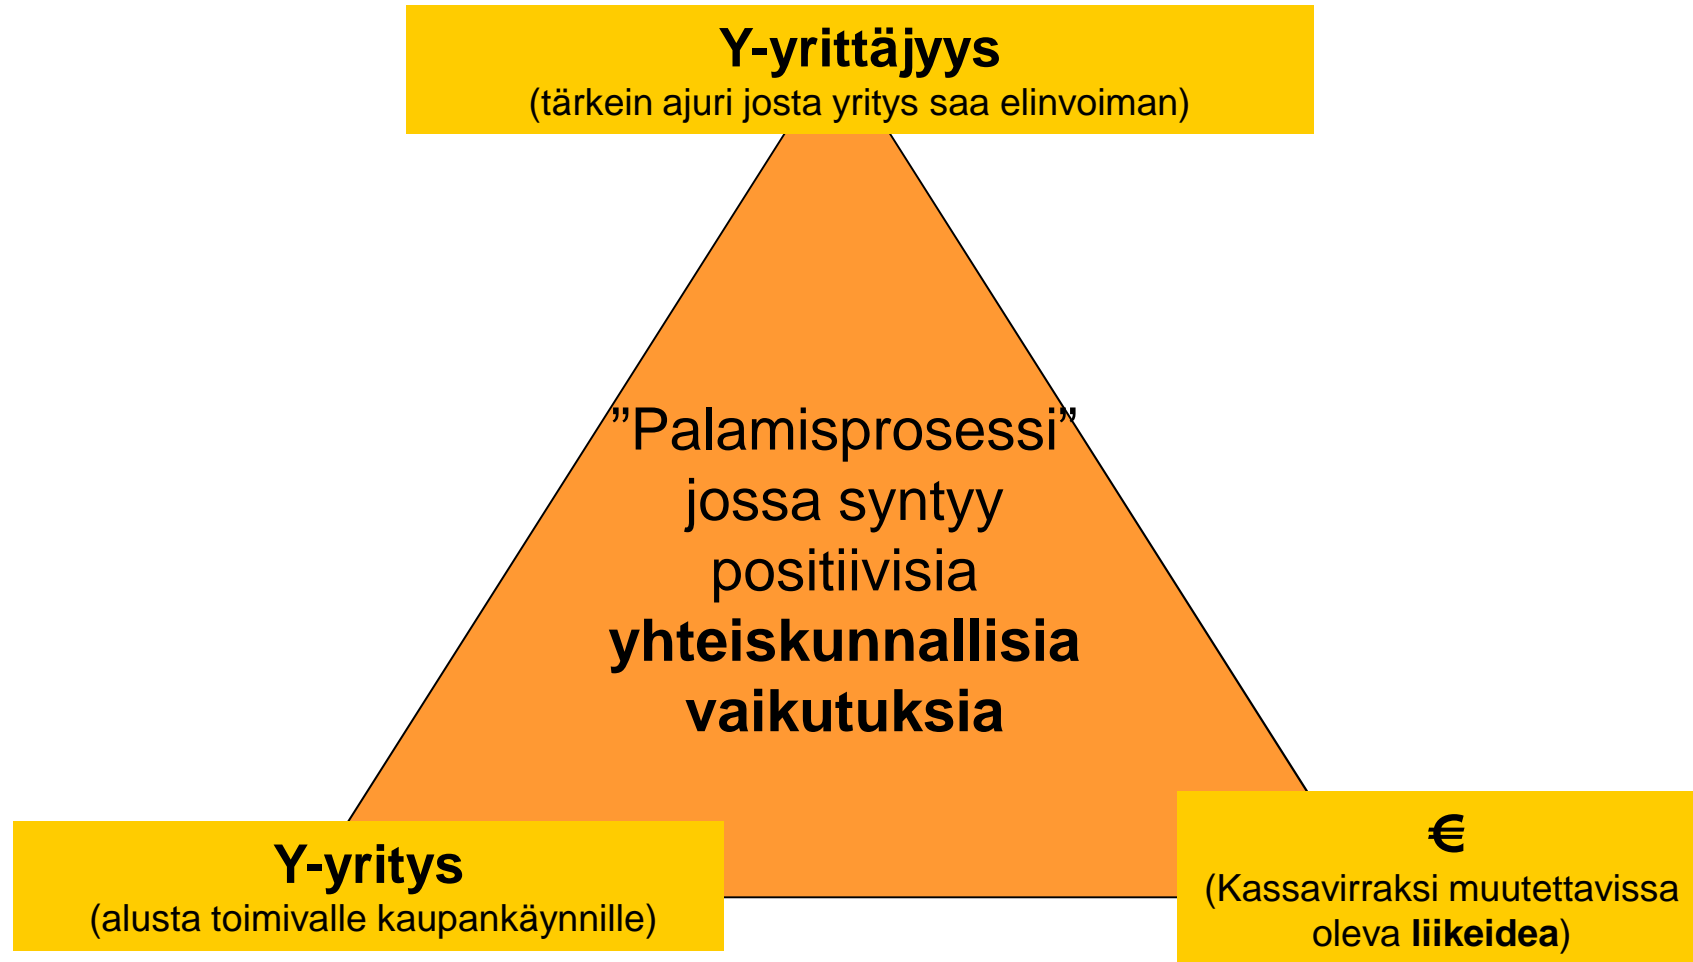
Y-yrittäjyys
(tärkein ajuri josta yritys saa elinvoiman)

”Palamisprosessi” jossa syntyy positiivisia **yhteiskunnallisia vaikutuksia**

Y-yritys
(alusta toimivalle kaupankäynnille)

€
(Kassavirraksi muutettavissa oleva **liikeidea**)